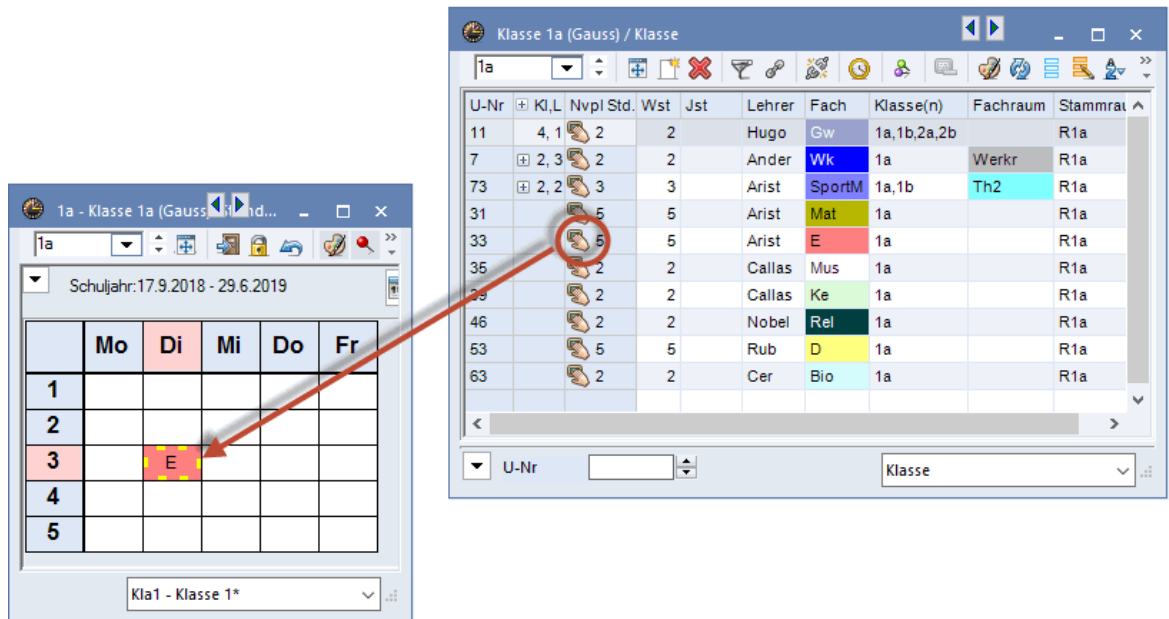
1a - Klasse 1a (Gauss) / Stund...

1a

Schuljahr:17.9.2018 - 29.6.2019

|  | Mo | Di | Mi | Do | Fr |
|---|---|---|---|---|---|
| 1 |  |  |  |  |  |
| 2 |  |  |  |  |  |
| 3 |  | E |  |  |  |
| 4 |  |  |  |  |  |
| 5 |  |  |  |  |  |

Kla1 - Klasse 1*

Klasse 1a (Gauss) / Klasse

1a

| U-Nr | Kl,L | Nvpl Std. | Wst | Jst | Lehrer | Fach | Klasse(n) | Fachraum | Stammrau |
|---|---|---|---|---|---|---|---|---|---|
| 11 | 4, 1 | 2 | 2 |  | Hugo | Gw | 1a,1b,2a,2b |  | R1a |
| 7 | 2, 3 | 2 | 2 |  | Ander | Wk | 1a | Werkr | R1a |
| 73 | 2, 2 | 3 | 3 |  | Arist | SportM | 1a,1b | Th2 | R1a |
| 31 |  | 5 | 5 |  | Arist | Mat | 1a |  | R1a |
| 33 |  | 5 | 5 |  | Arist | E | 1a |  | R1a |
| 35 |  | 2 | 2 |  | Callas | Mus | 1a |  | R1a |
| 39 |  | 2 | 2 |  | Callas | Ke | 1a |  | R1a |
| 46 |  | 2 | 2 |  | Nobel | Rel | 1a |  | R1a |
| 53 |  | 5 | 5 |  | Rub | D | 1a |  | R1a |
| 63 |  | 2 | 2 |  | Cer | Bio | 1a |  | R1a |

U-Nr

Klasse